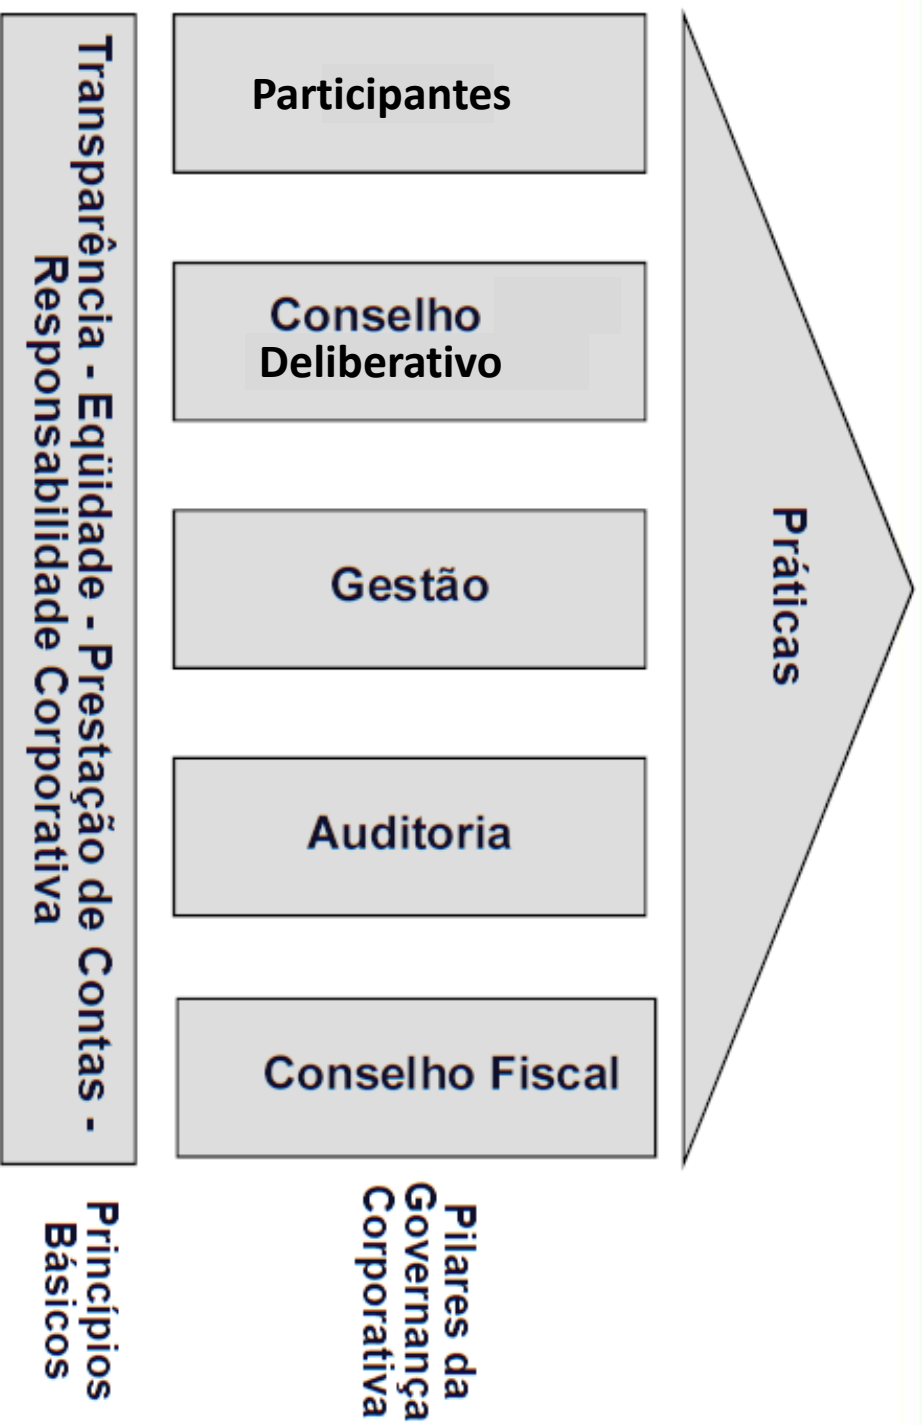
Transparência - Eqüidade - Prestação de Contas - Responsabilidade Corporativa

Participantes

Conselho Deliberativo

Gestão

Auditoria

Conselho Fiscal

Práticas

Princípios Básicos

Pilares da Governança Corporativa